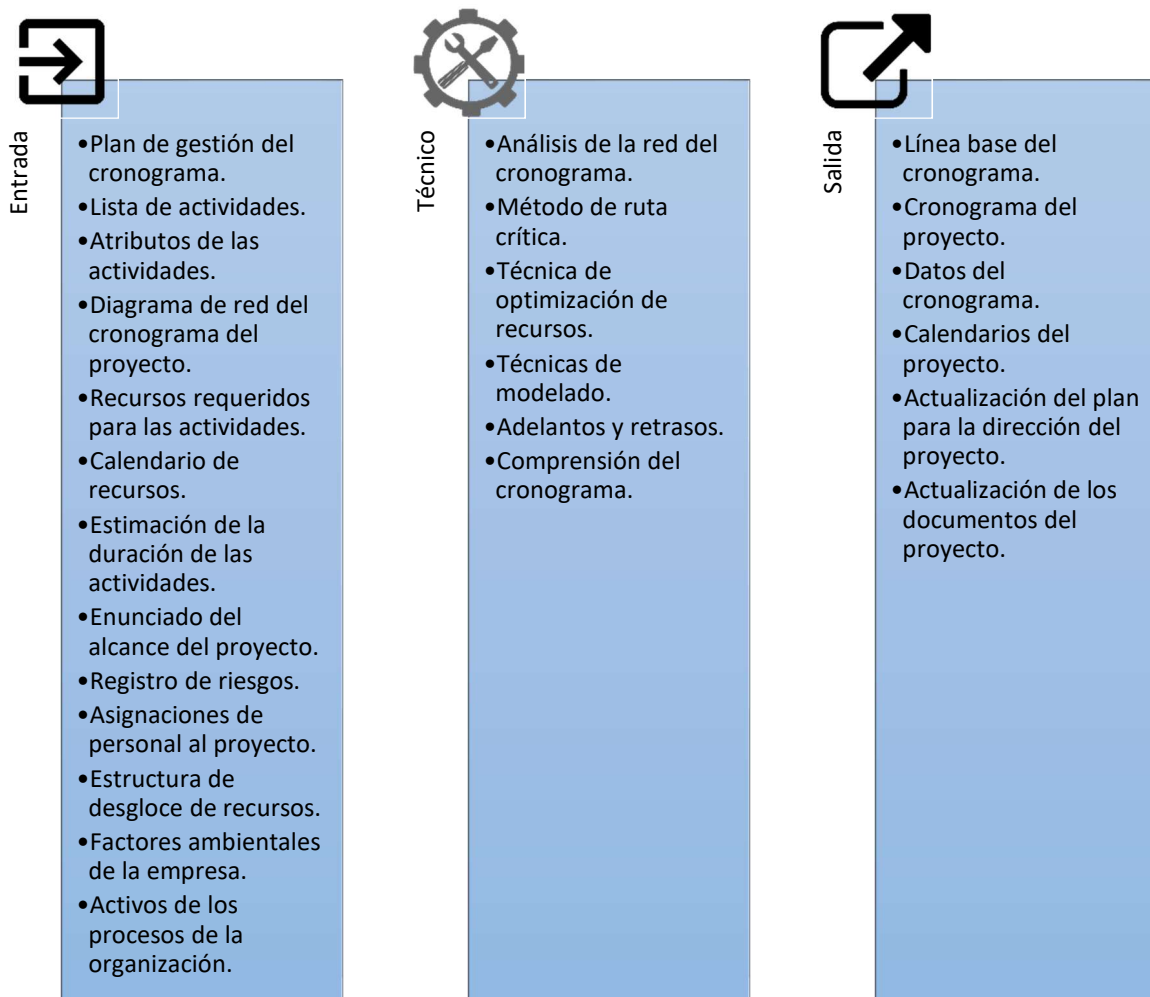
Entrada

•Plan de gestión del cronograma.
•Lista de actividades.
•Atributos de las actividades.
•Diagrama de red del cronograma del proyecto.
•Recursos requeridos para las actividades.
•Calendario de recursos.
•Estimación de la duración de las actividades.
•Enunciado del alcance del proyecto.
•Registro de riesgos.
•Asignaciones de personal al proyecto.
•Estructura de desgloce de recursos.
•Factores ambientales de la empresa.
•Activos de los procesos de la organización.

Técnico

•Análisis de la red del cronograma.
•Método de ruta crítica.
•Técnica de optimización de recursos.
•Técnicas de modelado.
•Adelantos y retrasos.
•Comprensión del cronograma.

Salida

•Línea base del cronograma.
•Cronograma del proyecto.
•Datos del cronograma.
•Calendarios del proyecto.
•Actualización del plan para la dirección del proyecto.
•Actualización de los documentos del proyecto.